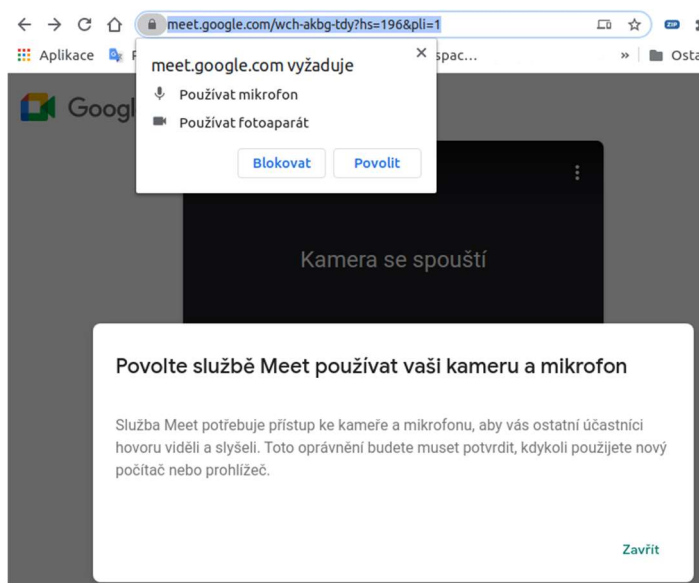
meet.google.com/wch-akbg-tdy?hs=196&pli=1

Aplikace F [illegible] spac... » Osta

meet.google.com vyžaduje

Používat mikrofon

Používat fotoaparát

Blokovat Povolit

Googl

Kamera se spouští

Povolte službě Meet používat vaši kameru a mikrofon

Služba Meet potřebuje přístup ke kameře a mikrofonu, aby vás ostatní účastníci hovoru viděli a slyšeli. Toto oprávnění budete muset potvrdit, kdykoli použijete nový počítač nebo prohlížeč.

Zavřít